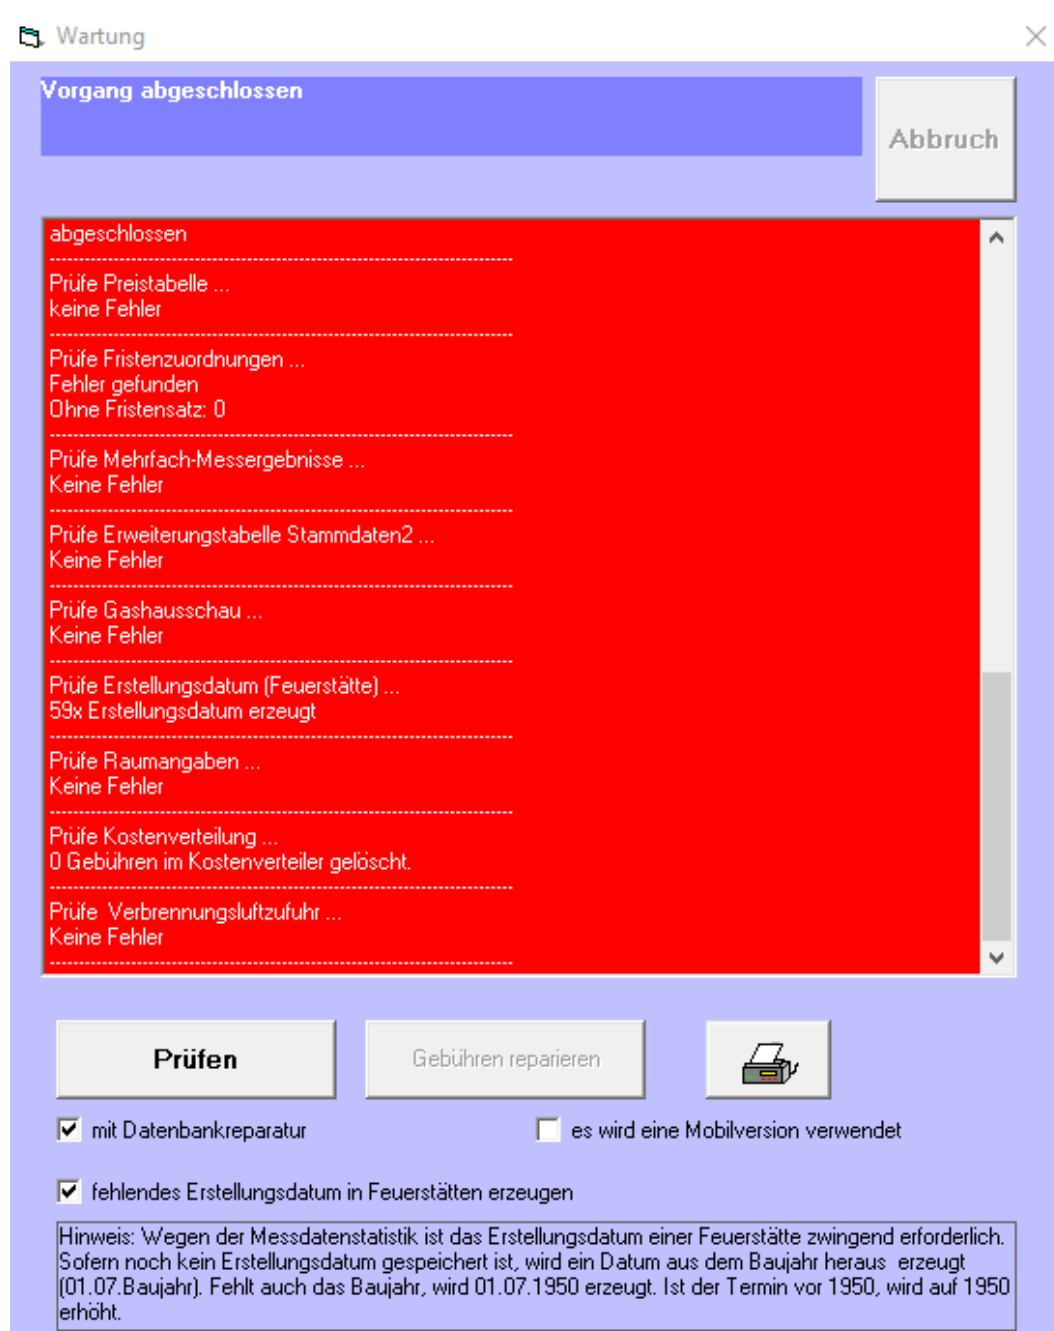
Wartung

Vorgang abgeschlossen

Abbruch

abgeschlossen
--------------------------------------------------
Prüfe Preistabelle ...
keine Fehler
--------------------------------------------------
Prüfe Fristenzuordnungen ...
Fehler gefunden
Ohne Fristensatz: 0
--------------------------------------------------
Prüfe Mehrfach-Messergebnisse ...
Keine Fehler
--------------------------------------------------
Prüfe Erweiterungstabelle Stammdaten2 ...
Keine Fehler
--------------------------------------------------
Prüfe Gashausschau ...
Keine Fehler
--------------------------------------------------
Prüfe Erstellungsdatum (Feuerstätte) ...
59x Erstellungsdatum erzeugt
--------------------------------------------------
Prüfe Raumangaben ...
Keine Fehler
--------------------------------------------------
Prüfe Kostenverteilung ...
0 Gebühren im Kostenverteiler gelöscht.
--------------------------------------------------
Prüfe Verbrennungsluftzufuhr ...
Keine Fehler
--------------------------------------------------

Prüfen

Gebühren reparieren

mit Datenbankreparatur

es wird eine Mobilversion verwendet

fehlendes Erstellungsdatum in Feuerstätten erzeugen

Hinweis: Wegen der Messdatenstatistik ist das Erstellungsdatum einer Feuerstätte zwingend erforderlich. Sofern noch kein Erstellungsdatum gespeichert ist, wird ein Datum aus dem Baujahr heraus erzeugt (01.07.Baujahr). Fehlt auch das Baujahr, wird 01.07.1950 erzeugt. Ist der Termin vor 1950, wird auf 1950 erhöht.